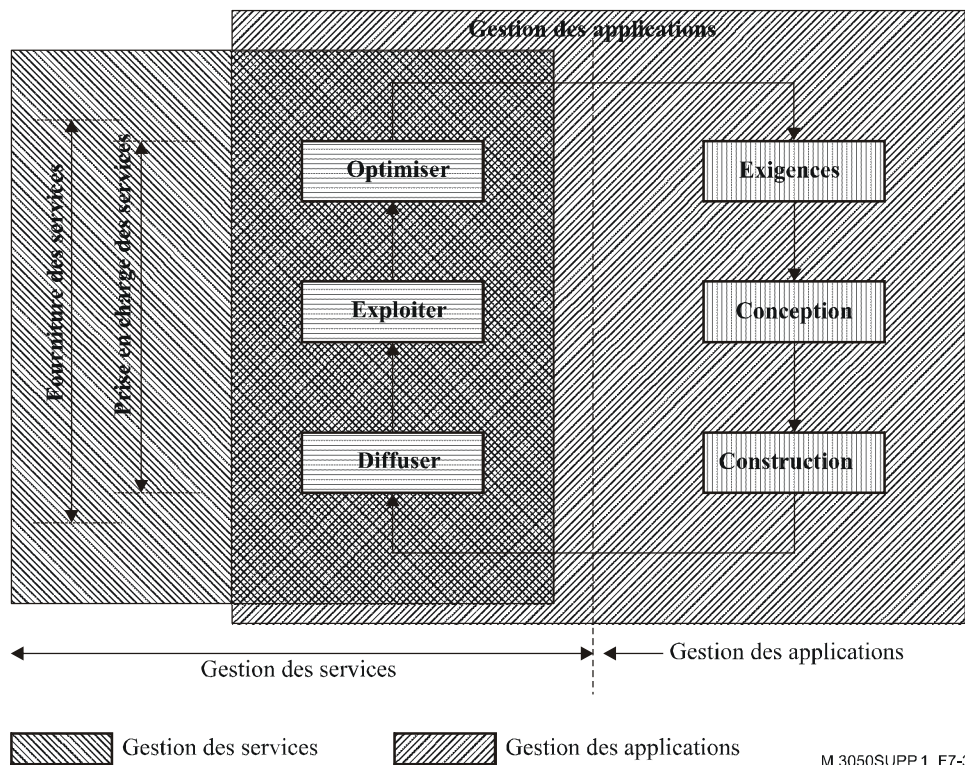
Gestion des applications

Fourniture des services

Prise en charge des services

Optimiser

Exploiter

Diffuser

Exigences

Conception

Construction

Gestion des services

Gestion des applications

Gestion des services

Gestion des applications

M.3050SUPP.1_F7-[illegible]